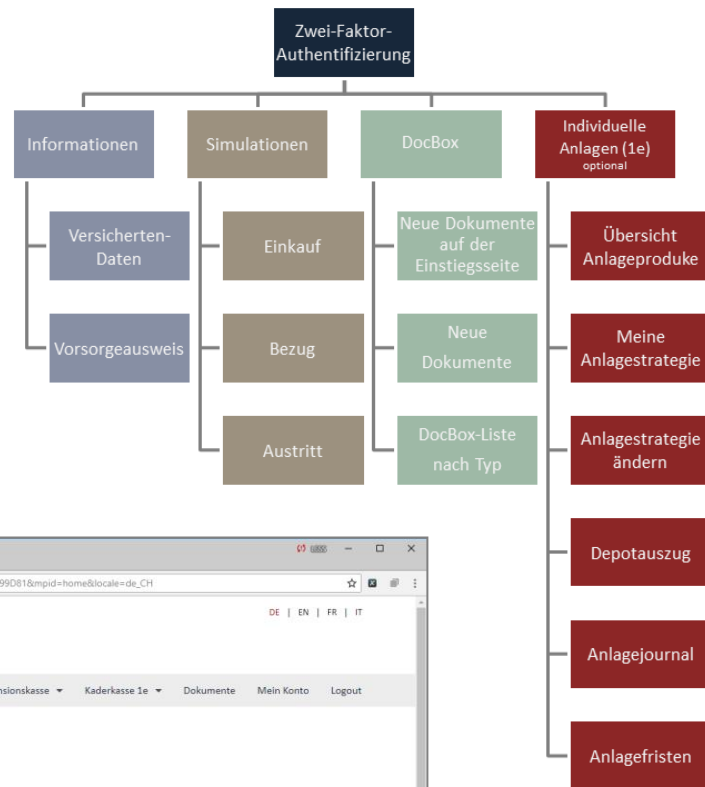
Zwei-Faktor-Authentifizierung

Informationen

Versicherten-Daten

Vorsorgeausweis

Simulationen

Einkauf

Bezug

Austritt

DocBox

Neue Dokumente auf der Einstiegsseite

Neue Dokumente

DocBox-Liste nach Typ

Individuelle Anlagen (1e) optional

Übersicht Anlageproduke

Meine Anlagestrategie

Anlagestrategie ändern

Depotauszug

Anlagejournal

Anlagefristen

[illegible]

99D81&mpid=home&locale=de_CH

DE | EN | FR | IT

nsionskasse ▾ Kaderkasse 1e ▾ Dokumente Mein Konto Logout